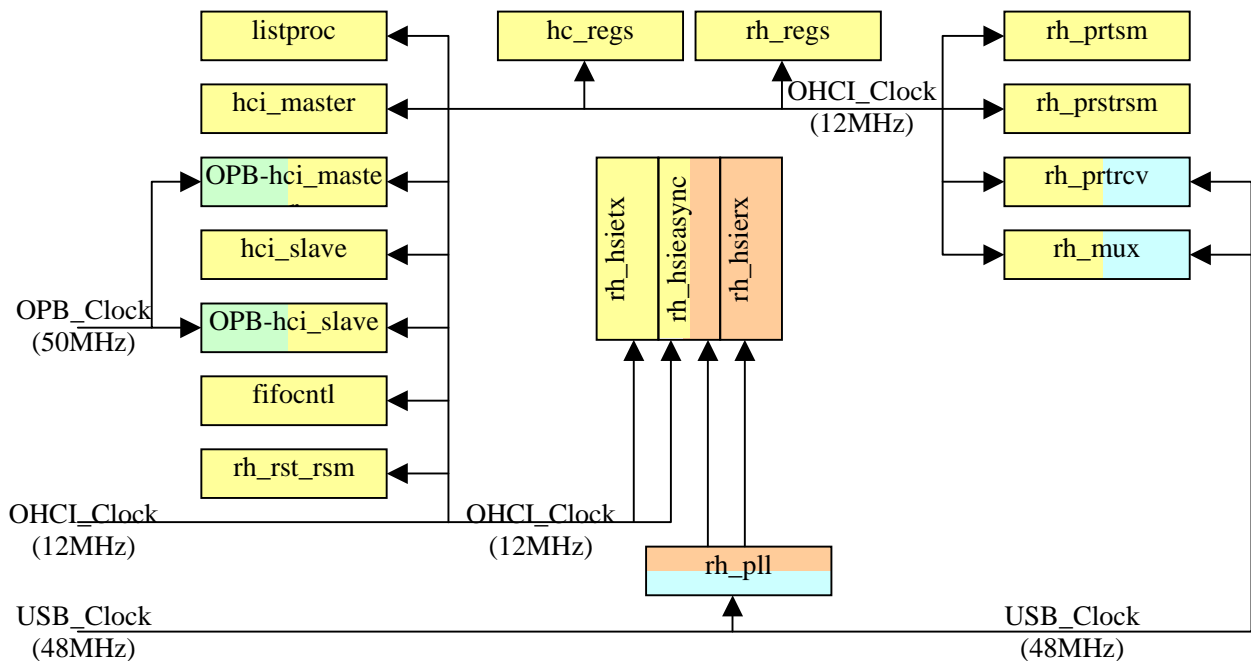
listproc

hc_regs

rh_regs

rh_prtsm

hci_master

OHCI_Clock (12MHz)

rh_prstrsm

OPB-hci_maste

rh_prtrcv

rh_hsietx

rh_hsieasync

rh_hsierx

hci_slave

rh_mux

OPB_Clock (50MHz)

OPB-hci_slave

fifocntl

rh_rst_rsm

OHCI_Clock (12MHz)

OHCI_Clock (12MHz)

rh_pll

USB_Clock (48MHz)

USB_Clock (48MHz)